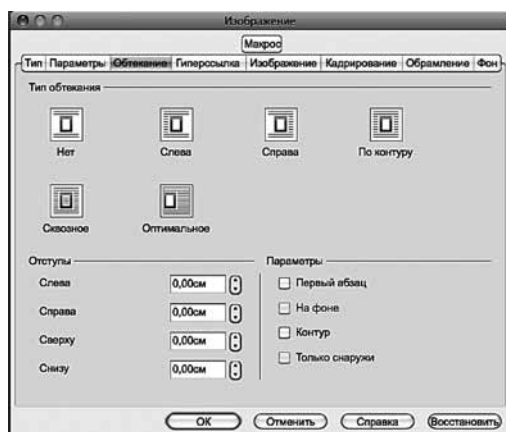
Изображение

Макрос

Тип | Параметры | Обтекание | Гиперссылка | Изображение | Кадрирование | Обрамление | Фон

Тип обтекания

Нет

Слева

Справа

По контуру

Сквозное

Оптимальное

Отступы

Слева 0,00см

Справа 0,00см

Сверху 0,00см

Снизу 0,00см

Параметры

Первый абзац

На фоне

Контур

Только снаружи

OK

Отменить

Справка

Восстановить